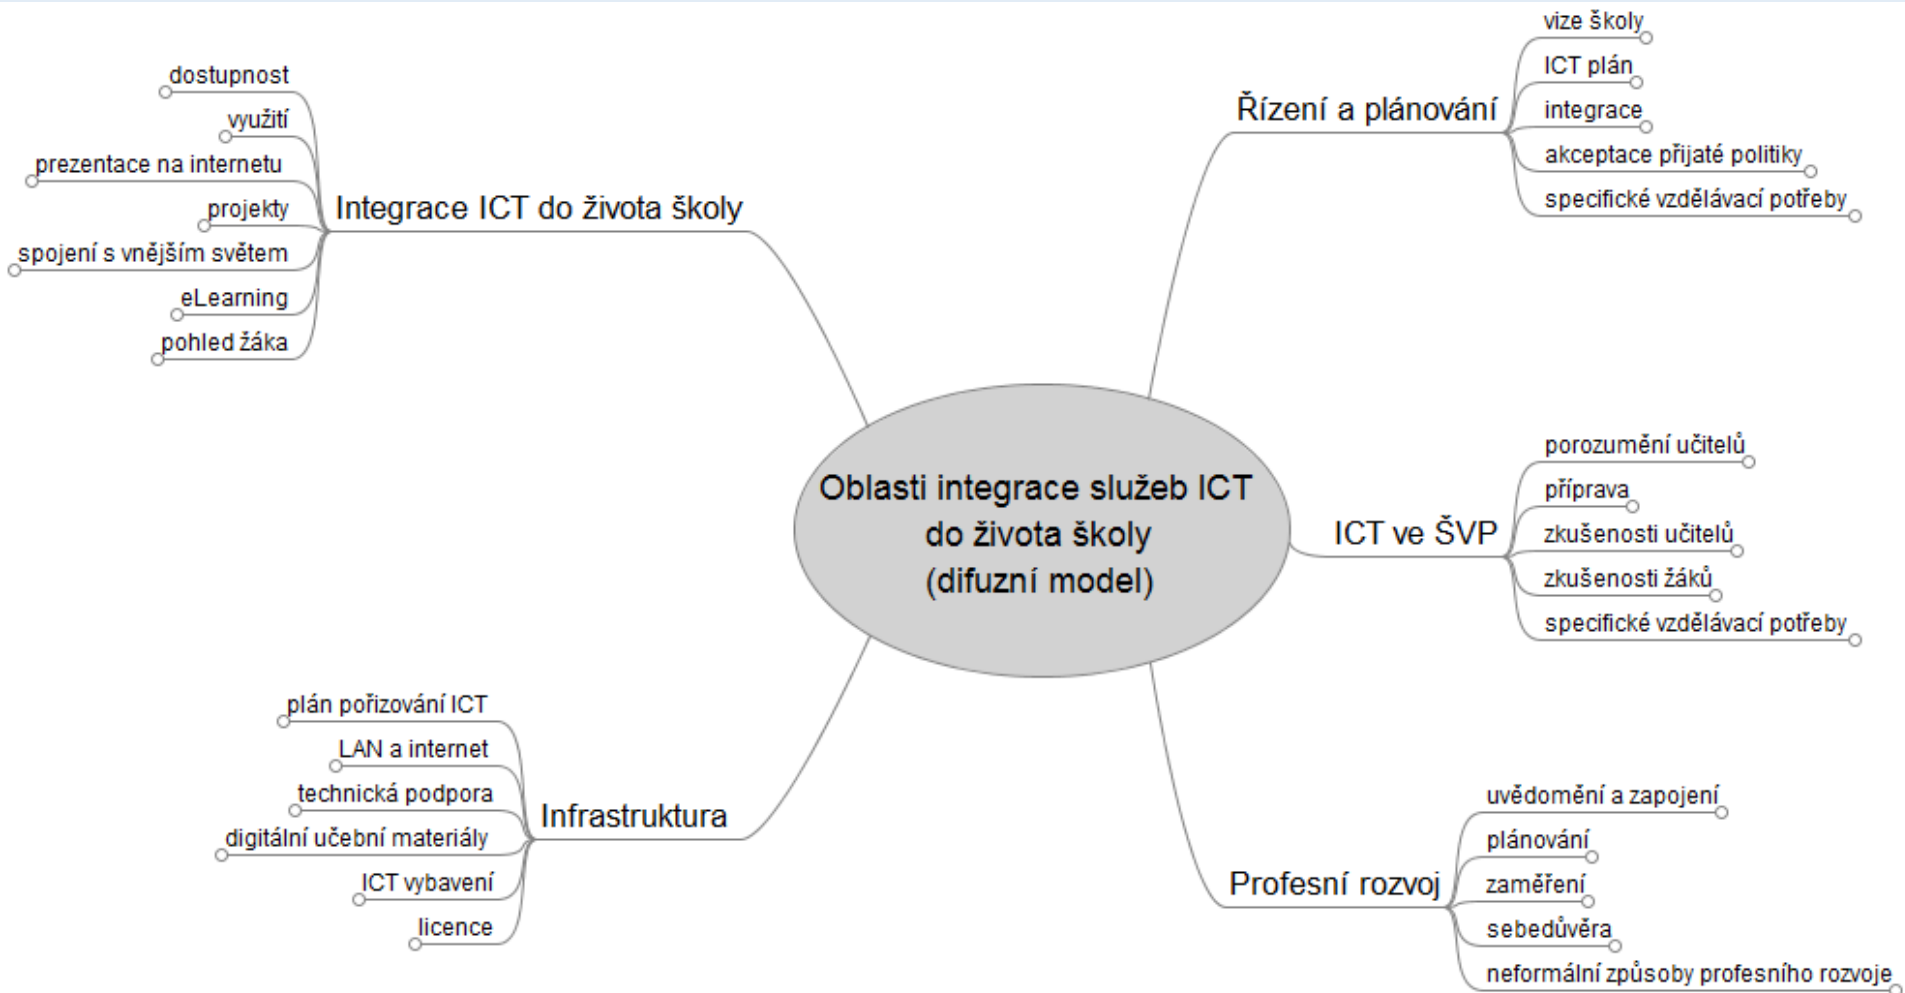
Oblasti integrace služeb ICT do života školy (difuzní model)

Integrace ICT do života školy
dostupnost
využití
prezentace na internetu
projekty
spojení s vnějším světem
eLearning
pohled žáka

Řízení a plánování
vize školy
ICT plán
integrace
akceptace přijaté politiky
specifické vzdělávací potřeby

ICT ve ŠVP
porozumění učitelů
příprava
zkušenosti učitelů
zkušenosti žáků
specifické vzdělávací potřeby

Infrastruktura
plán pořizování ICT
LAN a internet
technická podpora
digitální učební materiály
ICT vybavení
licence

Profesní rozvoj
uvědomění a zapojení
plánování
zaměření
sebedůvěra
neformální způsoby profesního rozvoje